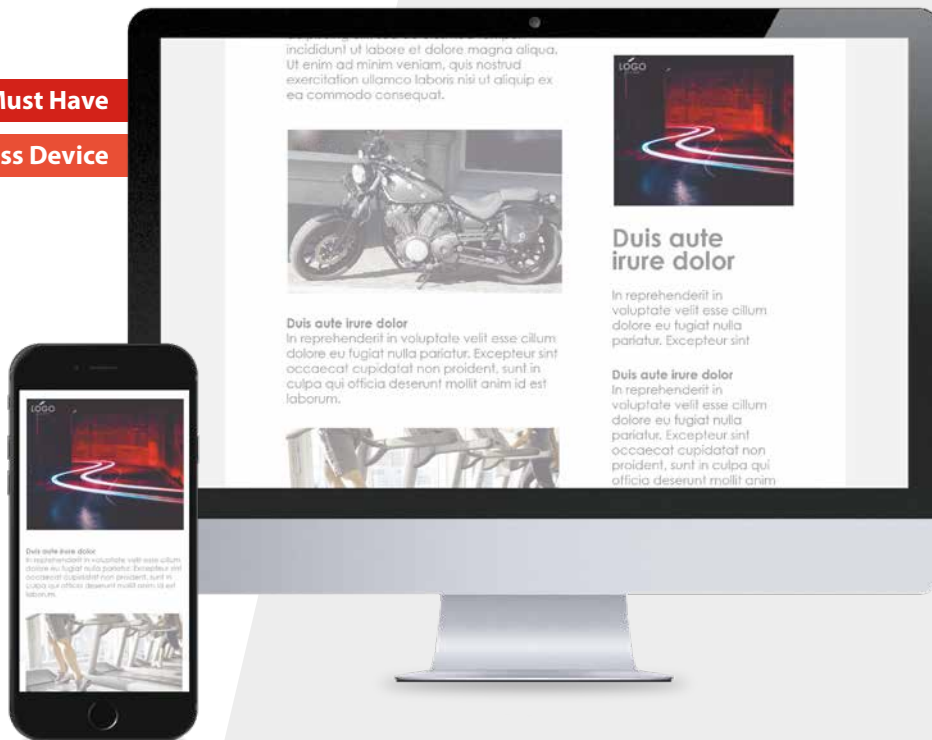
lust Have

ss Device

incididunt ut labore et dolore magna aliqua. Ut enim ad minim veniam, quis nostrud exercitation ullamco laboris nisi ut aliquip ex ea commodo consequat.

Duis aute irure dolor
In reprehenderit in voluptate velit esse cillum dolore eu fugiat nulla pariatur. Excepteur sint occaecat cupidatat non proident, sunt in culpa qui officia deserunt mollit anim id est laborum.

LOGO

Duis aute irure dolor

In reprehenderit in voluptate velit esse cillum dolore eu fugiat nulla pariatur. Excepteur sint

Duis aute irure dolor
In reprehenderit in voluptate velit esse cillum dolore eu fugiat nulla pariatur. Excepteur sint occaecat cupidatat non proident, sunt in culpa qui officia deserunt mollit anim

LOGO

Duis aute irure dolor
In reprehenderit in voluptate velit esse cillum dolore eu fugiat nulla pariatur. Excepteur sint occaecat cupidatat non proident, sunt in culpa qui officia deserunt mollit anim id est laborum.